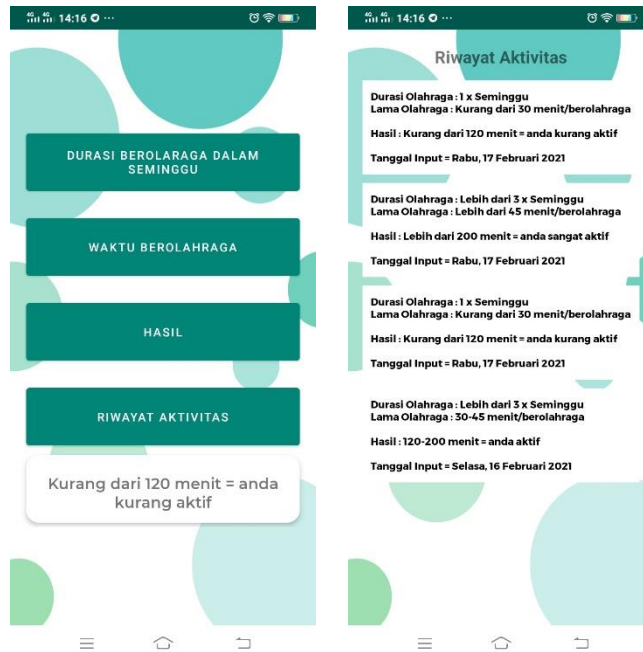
14:16

DURASI BEROLARAGA DALAM SEMINGGU

WAKTU BEROLAHRAGA

HASIL

RIWAYAT AKTIVITAS

Kurang dari 120 menit = anda kurang aktif

14:16

Riwayat Aktivitas

Durasi Olahraga : 1 x Seminggu
Lama Olahraga : Kurang dari 30 menit/berolahraga

Hasil : Kurang dari 120 menit = anda kurang aktif

Tanggal Input = Rabu, 17 Februari 2021

Durasi Olahraga : Lebih dari 3 x Seminggu
Lama Olahraga : Lebih dari 45 menit/berolahraga

Hasil : Lebih dari 200 menit = anda sangat aktif

Tanggal Input = Rabu, 17 Februari 2021

Durasi Olahraga : 1 x Seminggu
Lama Olahraga : Kurang dari 30 menit/berolahraga

Hasil : Kurang dari 120 menit = anda kurang aktif

Tanggal Input = Rabu, 17 Februari 2021

Durasi Olahraga : Lebih dari 3 x Seminggu
Lama Olahraga : 30-45 menit/berolahraga

Hasil : 120-200 menit = anda aktif

Tanggal Input = Selasa, 16 Februari 2021